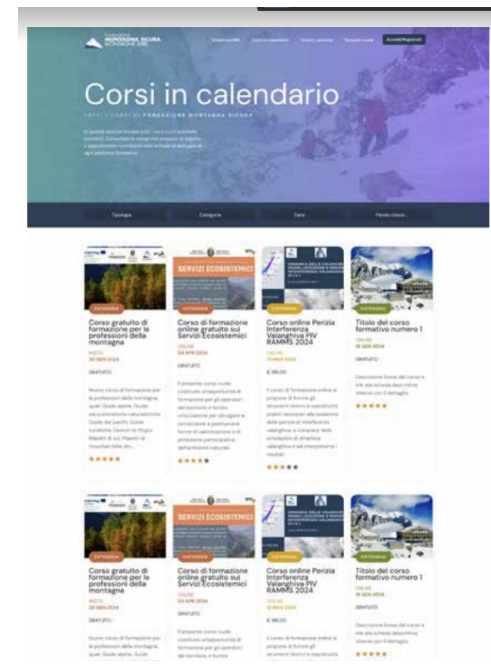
MONTAGNA SICURA

Accedi/Registrati

Corsi in calendario

TUTTI | CORSI DI FORMAZIONE MONTAGNA SICURA

Tipologia

Categoria

Data

Parole chiave...

SERVIZI ECOSISTEMICI

CATEGORIA

Corso gratuito di formazione per le professioni della montagna

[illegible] 2024

GRATUITO

Corso di formazione online gratuito sui Servizi Ecosistemici

ONLINE
04 APR 2024

GRATUITO

Corso online Perizia Interferenza Valanghiva PIV RAMMS 2024

ONLINE
13 MAG 2024

€ 195,00

Titolo del corso formativo numero 1

ONLINE
18 GEN 2024

GRATUITO

★★★★★

SERVIZI ECOSISTEMICI

CATEGORIA

Corso gratuito di formazione per le professioni della montagna

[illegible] 2024

GRATUITO

Corso di formazione online gratuito sui Servizi Ecosistemici

ONLINE
04 APR 2024

GRATUITO

Corso online Perizia Interferenza Valanghiva PIV RAMMS 2024

ONLINE
13 MAG 2024

€ 195,00

Titolo del corso formativo numero 1

ONLINE
18 GEN 2024

GRATUITO

★★★★★